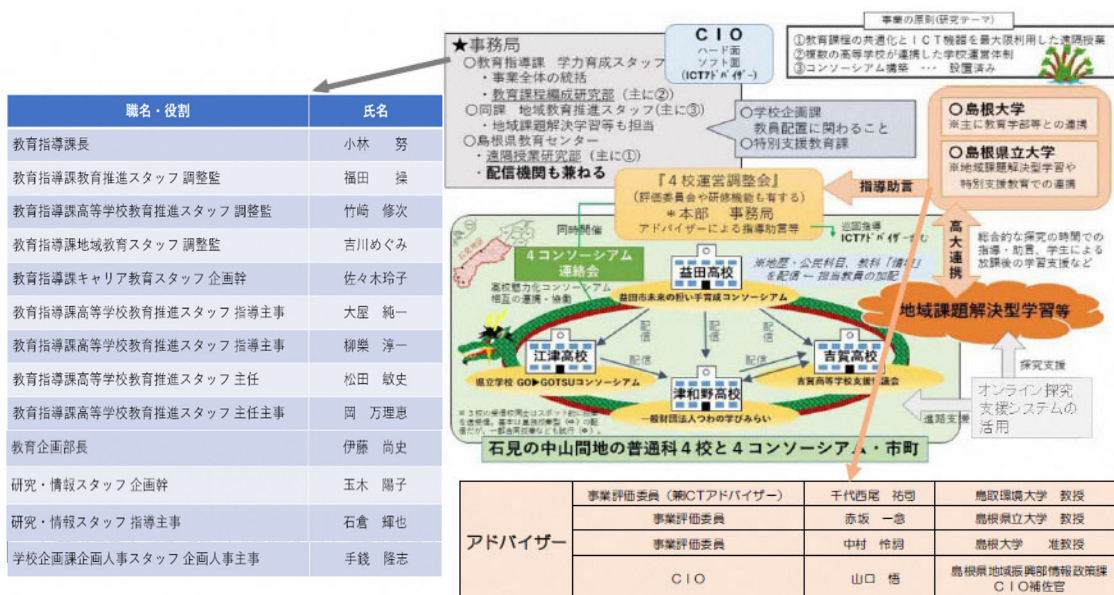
| 職名・役割 | 氏名 |
|---|---|
| 教育指導課長 | 小林　努 |
| 教育指導課教育推進スタッフ 調整監 | 福田　操 |
| 教育指導課高等学校教育推進スタッフ 調整監 | 竹崎　修次 |
| 教育指導課地域教育スタッフ 調整監 | 吉川めぐみ |
| 教育指導課キャリア教育スタッフ 企画幹 | 佐々木玲子 |
| 教育指導課高等学校教育推進スタッフ 指導主事 | 大屋　純一 |
| 教育指導課高等学校教育推進スタッフ 指導主事 | 榊巣　淳一 |
| 教育指導課高等学校教育推進スタッフ 主任 | 松田　敏史 |
| 教育指導課高等学校教育推進スタッフ 主任主事 | 岡　万理恵 |
| 教育企画部長 | 伊藤　尚史 |
| 研究・情報スタッフ 企画幹 | 玉木　陽子 |
| 研究・情報スタッフ 指導主事 | 石倉　輝也 |
| 学校企画課企画人事スタッフ 企画人事主事 | 手銭　隆志 |

★事務局
○教育指導課　学力育成スタッフ
・事業全体の統括
・教育課程編成研究部（主に②）
○同課　地域教育推進スタッフ(主に③)
・地域課題解決学習等も担当
○島根県教育センター
・遠隔授業研究部（主に①）
・配信機関も兼ねる

CIO
ハード面
ソフト面
(ICTｱﾄﾞﾊﾞｲｻﾞｰ)

○学校企画課
教員配置に関わること
○特別支援教育課

事業の原則(研究テーマ)
①教育課程の共通化とICT機器を最大限利用した遠隔授業
②複数の高等学校が連携した学校運営体制
③コンソーシアム構築　・・・　設置済み

○島根大学
※主に教育学部等との連携
○島根県立大学
※地域課題解決型学習や特別支援教育での連携

『4校運営調整会』
（評価委員会や研修機能も有する）
＊本部　事務局
アドバイザーによる指導助言等

指導助言

高大連携

同時開催
4コンソーシアム連絡会
高校魅力化コンソーシアム相互の連携・協働

出向指導
ICTｱﾄﾞﾊﾞｲｻﾞｰ他

総合的な探究の時間での指導・助言、学生による放課後の学習支援など

益田高校
益田市未来の担い手育成コンソーシアム
※地歴・公民科目、数科「情Ⅰ」を配信←担当教員の加配

江津高校
県立学校 GO▶GOTSUコンソーシアム
吉賀高校
吉賀高等学校支援協議会
津和野高校
一般財団法人つわの学びみらい

配信
配信
配信

地域課題解決型学習等
探究支援
オンライン探究支援システムの活用
進路支援

石見の中山間地の普通科4校と4コンソーシアム・市町

| アドバイザー | 事業評価委員（兼ICTアドバイザー） | 千代西尾　祐司 | 鳥取環境大学　教授 |
|---|---|---|---|
| | 事業評価委員 | 赤坂　一念 | 島根県立大学　教授 |
| | 事業評価委員 | 中村　怜詞 | 島根大学　准教授 |
| | CIO | 山口　悟 | 島根県地域振興部情報政策課 CIO補佐官 |